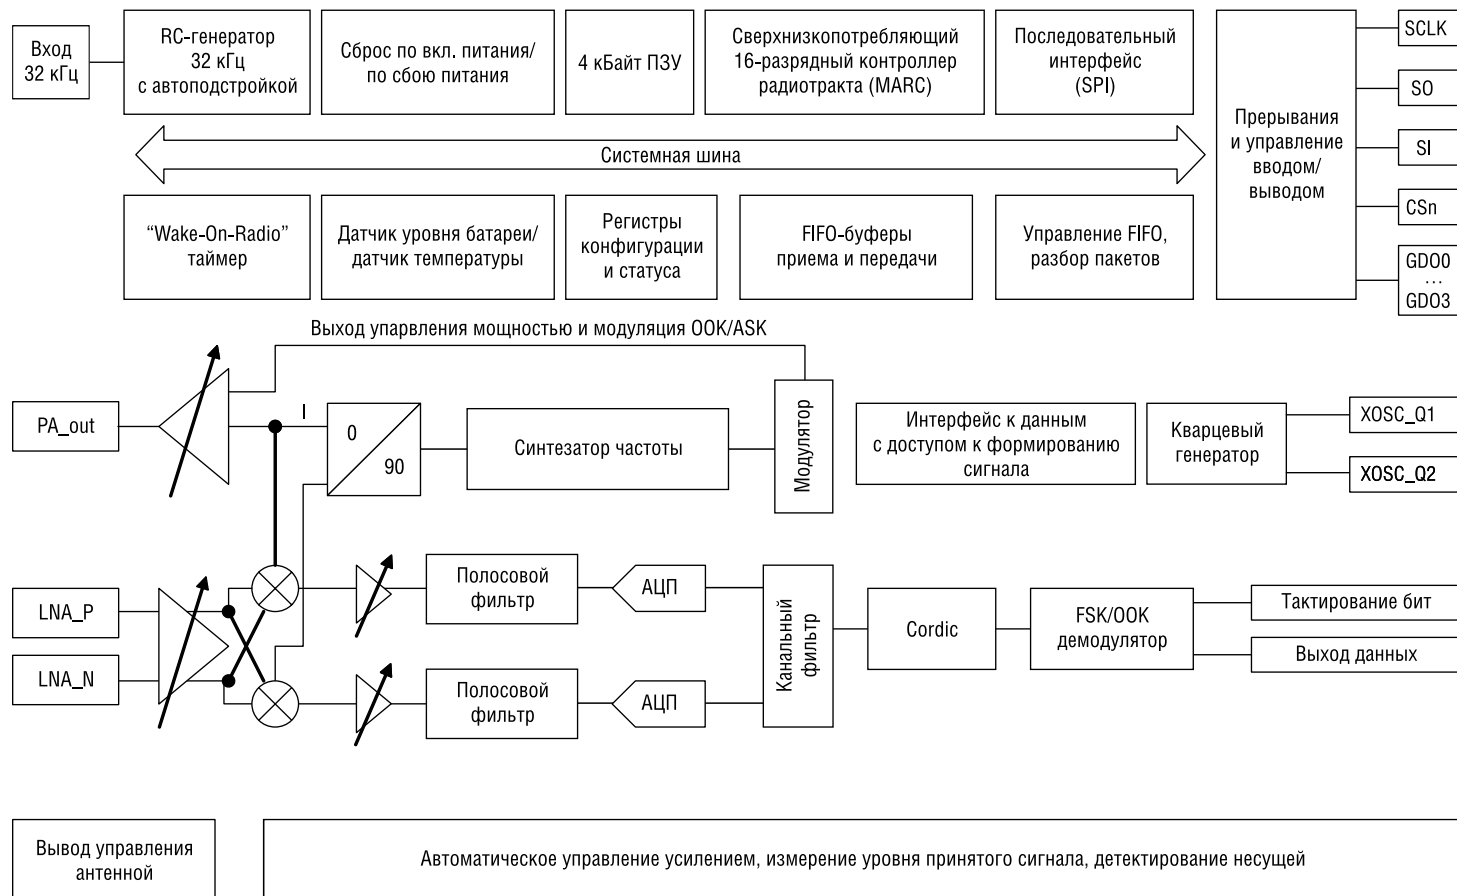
Вход 32 кГц

RC-генератор 32 кГц с автоподстройкой

Сброс по вкл. питания/ по сбою питания

4 кБайт ПЗУ

Сверхнизкопотребляющий 16-разрядный контроллер радиотракта (MARC)

Последовательный интерфейс (SPI)

Прерывания и управление вводом/ выводом

SCLK

SO

SI

CSn

GDO0 … GDO3

Системная шина

"Wake-On-Radio" таймер

Датчик уровня батареи/ датчик температуры

Регистры конфигурации и статуса

FIFO-буферы приема и передачи

Управление FIFO, разбор пакетов

Выход управления мощностью и модуляция OOK/ASK

PA_out

I

0

90

Синтезатор частоты

Модулятор

Интерфейс к данным с доступом к формированию сигнала

Кварцевый генератор

XOSC_Q1

XOSC_Q2

LNA_P

LNA_N

Полосовой фильтр

АЦП

Полосовой фильтр

АЦП

Канальный фильтр

Cordic

FSK/OOK демодулятор

Тактирование бит

Выход данных

Вывод управления антенной

Автоматическое управление усилением, измерение уровня принятого сигнала, детектирование несущей